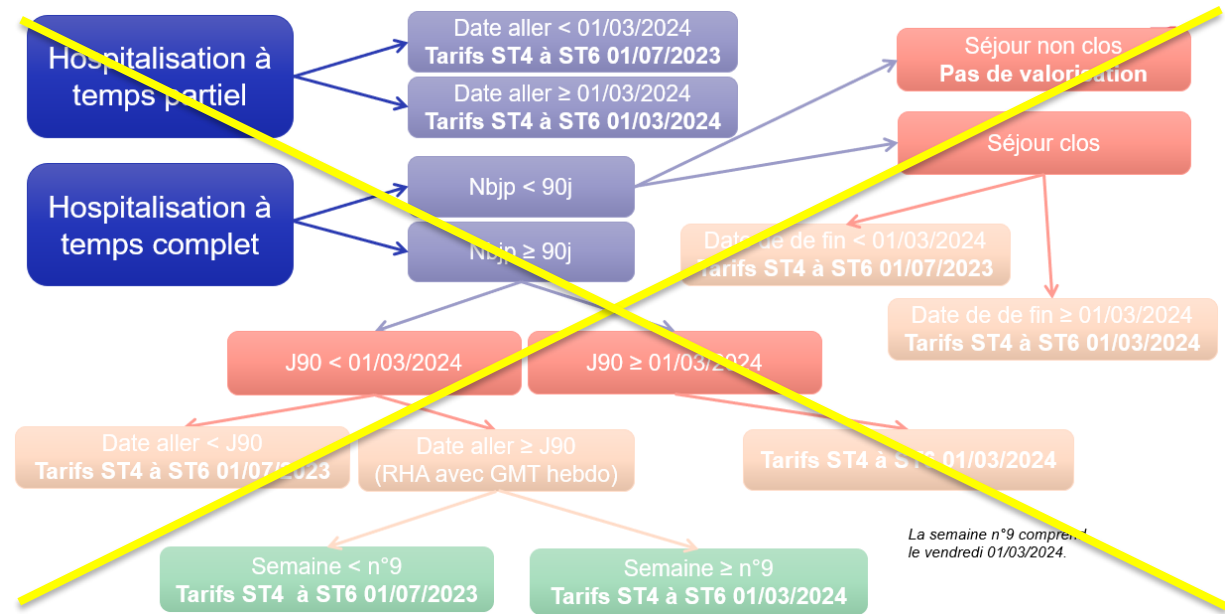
Hospitalisation à temps partiel

Hospitalisation à temps complet

Date aller < 01/03/2024
**Tarifs ST4 à ST6 01/07/2023**

Date aller ≥ 01/03/2024
**Tarifs ST4 à ST6 01/03/2024**

Nbjp < 90j

Nbjp ≥ 90j

Séjour non clos
**Pas de valorisation**

Séjour clos

Date de de fin < 01/03/2024
**Tarifs ST4 à ST6 01/07/2023**

Date de de fin ≥ 01/03/2024
**Tarifs ST4 à ST6 01/03/2024**

J90 < 01/03/2024

J90 ≥ 01/03/2024

Date aller < J90
**Tarifs ST4 à ST6 01/07/2023**

Date aller ≥ J90
(RHA avec GMT hebdo)

**Tarifs ST4 à ST6 01/03/2024**

La semaine n°9 comprend le vendredi 01/03/2024.

Semaine < n°9
**Tarifs ST4 à ST6 01/07/2023**

Semaine ≥ n°9
**Tarifs ST4 à ST6 01/03/2024**